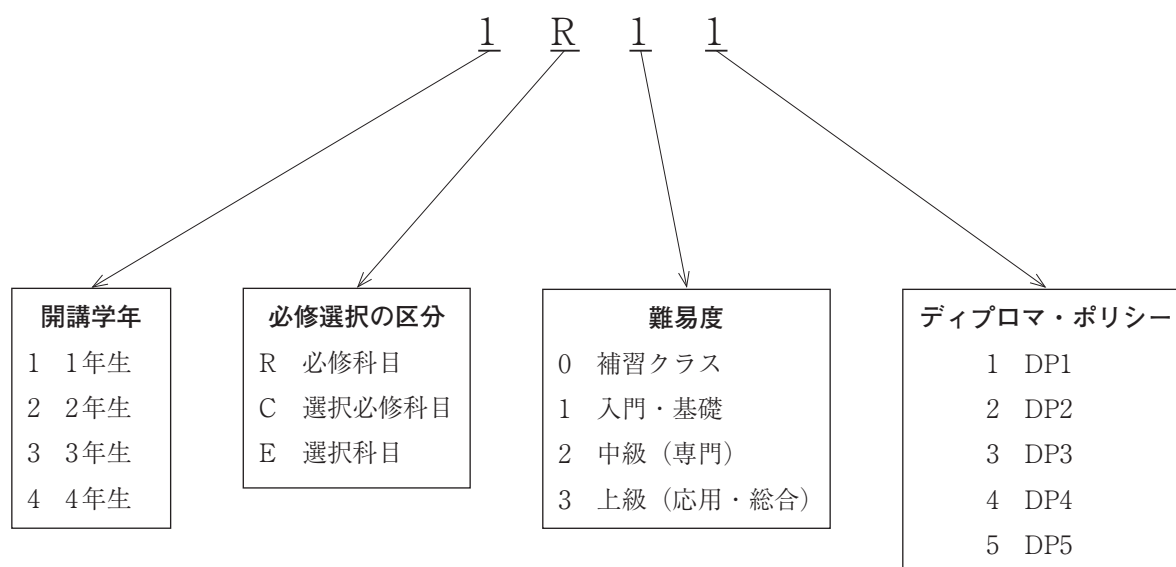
1 R 1 1

開講学年
1 1年生
2 2年生
3 3年生
4 4年生

必修選択の区分
R 必修科目
C 選択必修科目
E 選択科目

難易度
0 補習クラス
1 入門・基礎
2 中級（専門）
3 上級（応用・総合）

ディプロマ・ポリシー
1 DP1
2 DP2
3 DP3
4 DP4
5 DP5